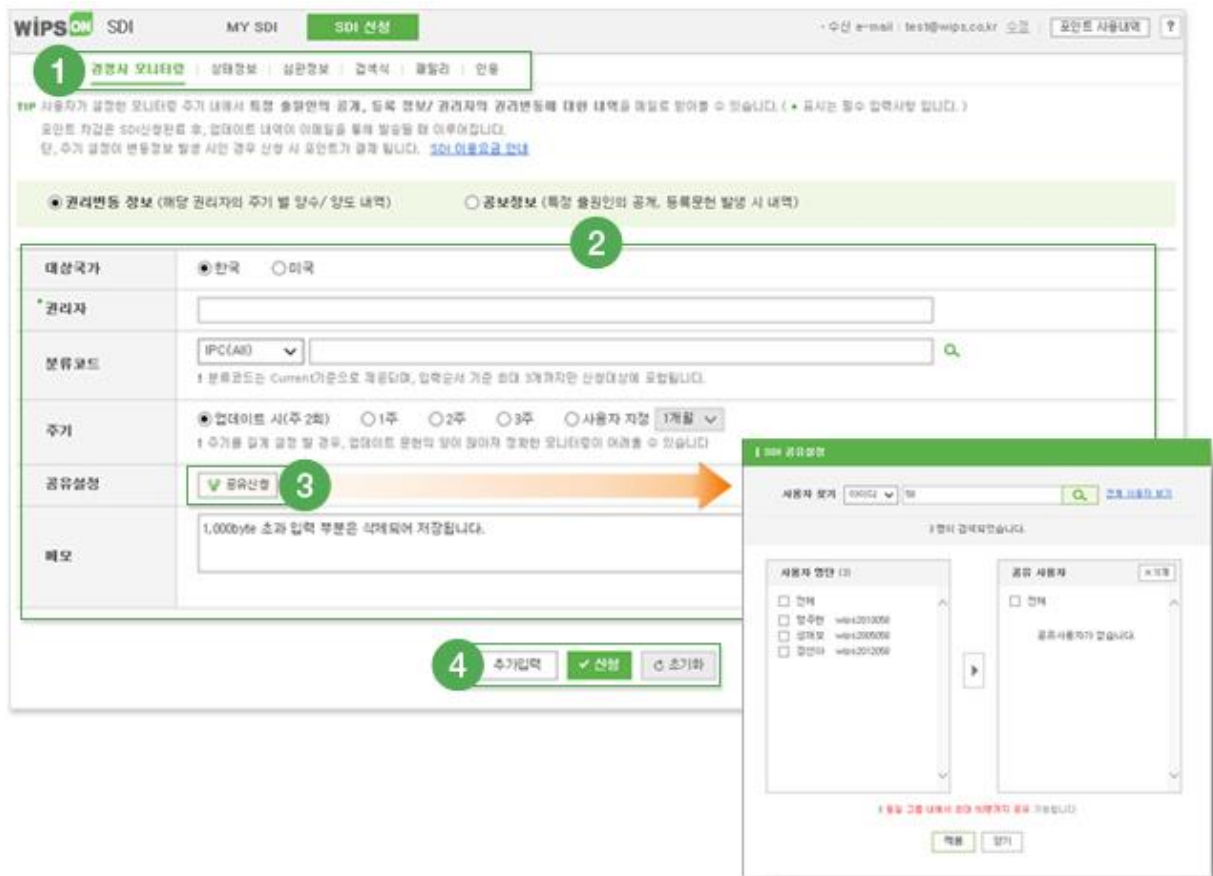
WIPS ON SDI MY SDI SDI 신청

• 수신 e-mail : test@wips.co.kr 수정 | 포인트 사용내역 | ?

1 경쟁사 모니터링 | 상태정보 | 심판정보 | 검색식 | 패밀리 | 인용

TIP 사용자가 설정한 모니터링 주기 내에서 특정 출원인의 공개, 등록 정보/ 권리자의 권리변동에 대한 내역을 메일로 받아볼 수 있습니다. ( • 표시는 필수 입력사항 입니다. )

포인트 차감은 SDI신청완료 후, 업데이트 내역이 이메일을 통해 발송될 때 이루어집니다.

단, 주기 설정이 변동정보 발생 시인 경우 신청 시 포인트가 결제 됩니다. SDI 이용요금 안내

◉ 권리변동 정보 (해당 권리자의 주기 별 양수/ 양도 내역) ○ 공보정보 (특정 출원인의 공개, 등록문헌 발생 시 내역)

2

| 대상국가 | ◉한국 ○미국 |
|---|---|
| •권리자 | |
| 분류코드 | IPC(All) ∨ 🔍<br>! 분류코드는 Current기준으로 적용되며, 입력순서 기준 최대 3개까지만 신청대상에 포함됩니다. |
| 주기 | ◉업데이트 시(주 2회) ○1주 ○2주 ○3주 ○사용자 지정 1개월 ∨<br>! 주기를 길게 설정 할 경우, 업데이트 문헌의 양이 많아져 정확한 모니터링이 어려울 수 있습니다 |
| 공유설정 | 공유신청 3 |
| 메모 | 1,000byte 초과 입력 부분은 삭제되어 저장됩니다. |

4 추가입력 ✔ 신청 ↻ 초기화

SDI 공유설정

사용자 찾기 아이디 ∨ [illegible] 🔍 전체 사용자 보기

3 명이 검색되었습니다.

사용자 명단 (3)
☐ 전체
☐ 정주현 wips2010050
☐ 성재모 wips2005050
☐ 정선아 wips2012050

공유 사용자 × 삭제
☐ 전체
공유사용자가 없습니다.

! 동일 그룹 내에서 최대 10명까지 공유 가능합니다.

적용 닫기